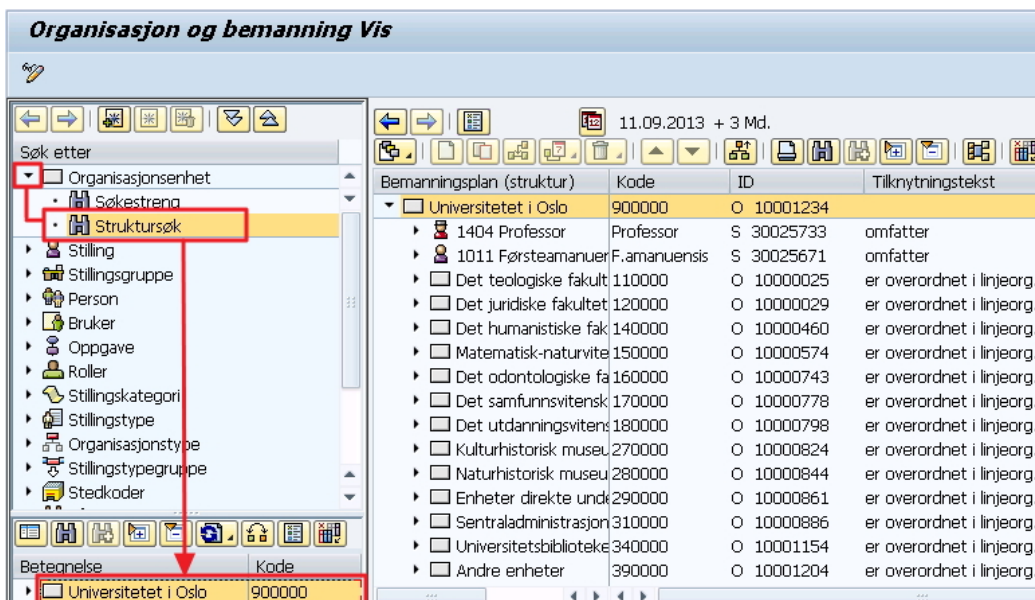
Organisasjon og bemanning Vis

Søk etter

Organisasjonsenhet
Søkestreng
Struktursøk
Stilling
Stillingsgruppe
Person
Bruker
Oppgave
Roller
Stillingskategori
Stillingstype
Organisasjonstype
Stillingstypegruppe
Stedkoder

| Betegnelse | Kode |
|---|---|
| Universitetet i Oslo | 900000 |

11.09.2013 + 3 Md.

| Bemanningsplan (struktur) | Kode | ID | Tilknytningstekst |
|---|---|---|---|
| Universitetet i Oslo | 900000 | O 10001234 | |
| 1404 Professor | Professor | S 30025733 | omfatter |
| 1011 Førsteamanuer | F.amanuensis | S 30025671 | omfatter |
| Det teologiske fakult | 110000 | O 10000025 | er overordnet i linjeorg |
| Det juridiske fakultet | 120000 | O 10000029 | er overordnet i linjeorg |
| Det humanistiske fak | 140000 | O 10000460 | er overordnet i linjeorg |
| Matematisk-naturvite | 150000 | O 10000574 | er overordnet i linjeorg |
| Det odontologiske fa | 160000 | O 10000743 | er overordnet i linjeorg |
| Det samfunnsvitensk | 170000 | O 10000778 | er overordnet i linjeorg |
| Det utdanningsvitens | 180000 | O 10000798 | er overordnet i linjeorg |
| Kulturhistorisk museu | 270000 | O 10000824 | er overordnet i linjeorg |
| Naturhistorisk museu | 280000 | O 10000844 | er overordnet i linjeorg |
| Enheter direkte unde | 290000 | O 10000861 | er overordnet i linjeorg |
| Sentraladministrasjon | 310000 | O 10000886 | er overordnet i linjeorg |
| Universitetsbiblioteke | 340000 | O 10001154 | er overordnet i linjeorg |
| Andre enheter | 390000 | O 10001204 | er overordnet i linjeorg |